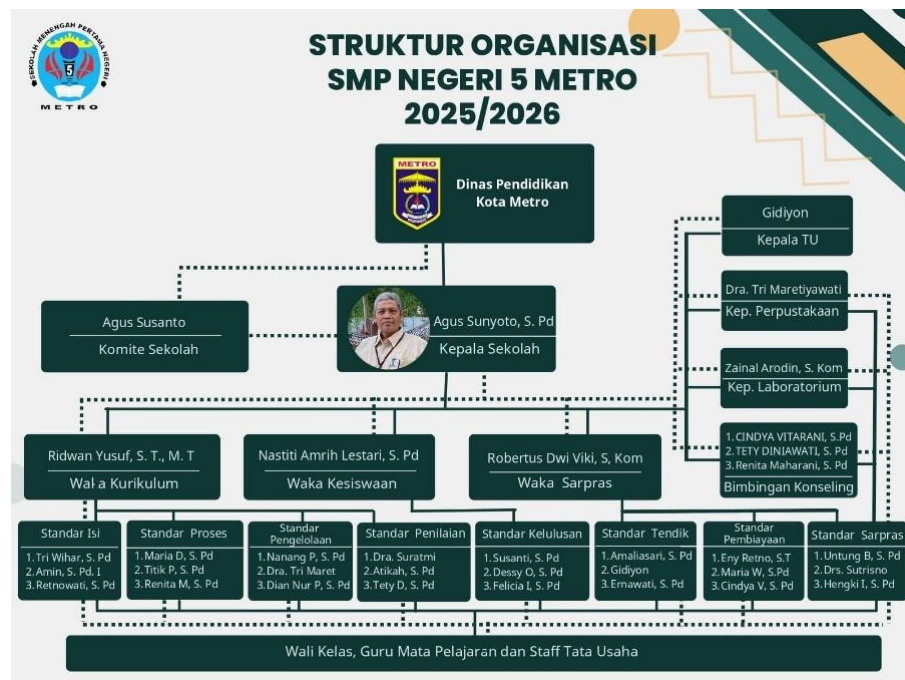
SEKOLAH MENENGAH PERTAMA NEGERI 5
METRO

STRUKTUR ORGANISASI
SMP NEGERI 5 METRO
2025/2026

METRO
Dinas Pendidikan
Kota Metro

Agus Susanto
Komite Sekolah

Agus Sunyoto, S. Pd
Kepala Sekolah

Gidiyon
Kepala TU

Dra. Tri Maretiyawati
Kep. Perpustakaan

Zainal Arodin, S. Kom
Kep. Laboratorium

1. CINDYA VITARANI, S.Pd
2. TETY DINIAWATI, S. Pd
3. Renita Maharani, S. Pd
Bimbingan Konseling

Ridwan Yusuf, S. T., M. T
Wal a Kurikulum

Nastiti Amrih Lestari, S. Pd
Waka Kesiswaan

Robertus Dwi Viki, S, Kom
Waka Sarpras

Standar Isi
1. Tri Wihar, S. Pd
2. Amin, S. Pd. I
3. Retnowati, S. Pd

Standar Proses
1. Maria D, S. Pd
2. Titik P, S. Pd
3. Renita M, S. Pd

Standar Pengelolaan
1. Nanang P, S. Pd
2. Dra. Tri Maret
3. Dian Nur P, S. Pd

Standar Penilaian
1. Dra. Suratmi
2. Atikah, S. Pd
3. Tety D, S. Pd

Standar Kelulusan
1. Susanti, S. Pd
2. Dessy O, S. Pd
3. Felicia I, S. Pd

Standar Tendik
1. Amaliasari, S. Pd
2. Gidiyon
3. Ernawati, S. Pd

Standar Pembiayaan
1. Eny Retno, S.T
2. Maria W, S.Pd
3. Cindya V, S. Pd

Standar Sarpras
1. Untung B, S. Pd
2. Drs. Sutrisno
3. Hengki I, S. Pd

Wali Kelas, Guru Mata Pelajaran dan Staff Tata Usaha